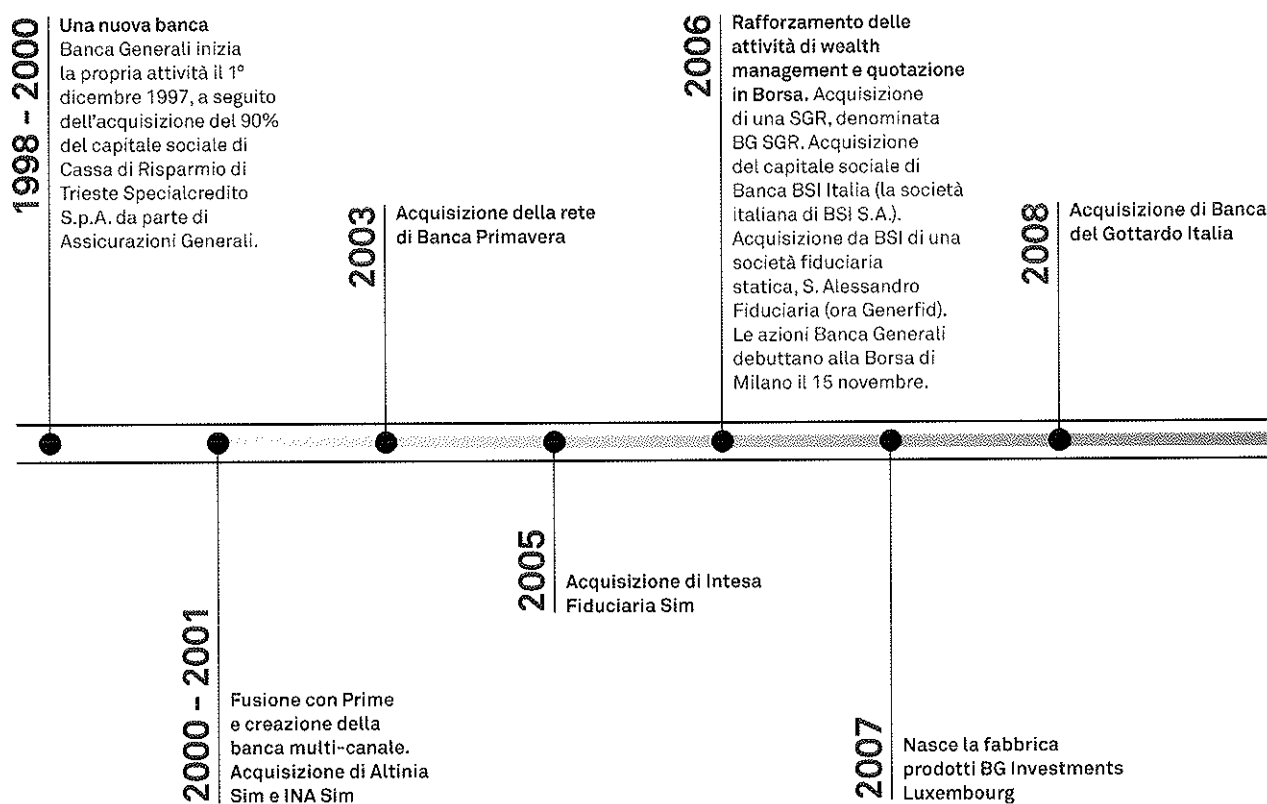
1998 - 2000

Una nuova banca
Banca Generali inizia la propria attività il 1° dicembre 1997, a seguito dell'acquisizione del 90% del capitale sociale di Cassa di Risparmio di Trieste Specialcredito S.p.A. da parte di Assicurazioni Generali.

2000 - 2001

Fusione con Prime e creazione della banca multi-canale. Acquisizione di Altinia Sim e INA Sim

2003

Acquisizione della rete di Banca Primavera

2005

Acquisizione di Intesa Fiduciaria Sim

2006

Rafforzamento delle attività di wealth management e quotazione in Borsa. Acquisizione di una SGR, denominata BG SGR. Acquisizione del capitale sociale di Banca BSI Italia (la società italiana di BSI S.A.). Acquisizione da BSI di una società fiduciaria statica, S. Alessandro Fiduciaria (ora Generfid). Le azioni Banca Generali debuttano alla Borsa di Milano il 15 novembre.

2007

Nasce la fabbrica prodotti BG Investments Luxembourg

2008

Acquisizione di Banca del Gottardo Italia